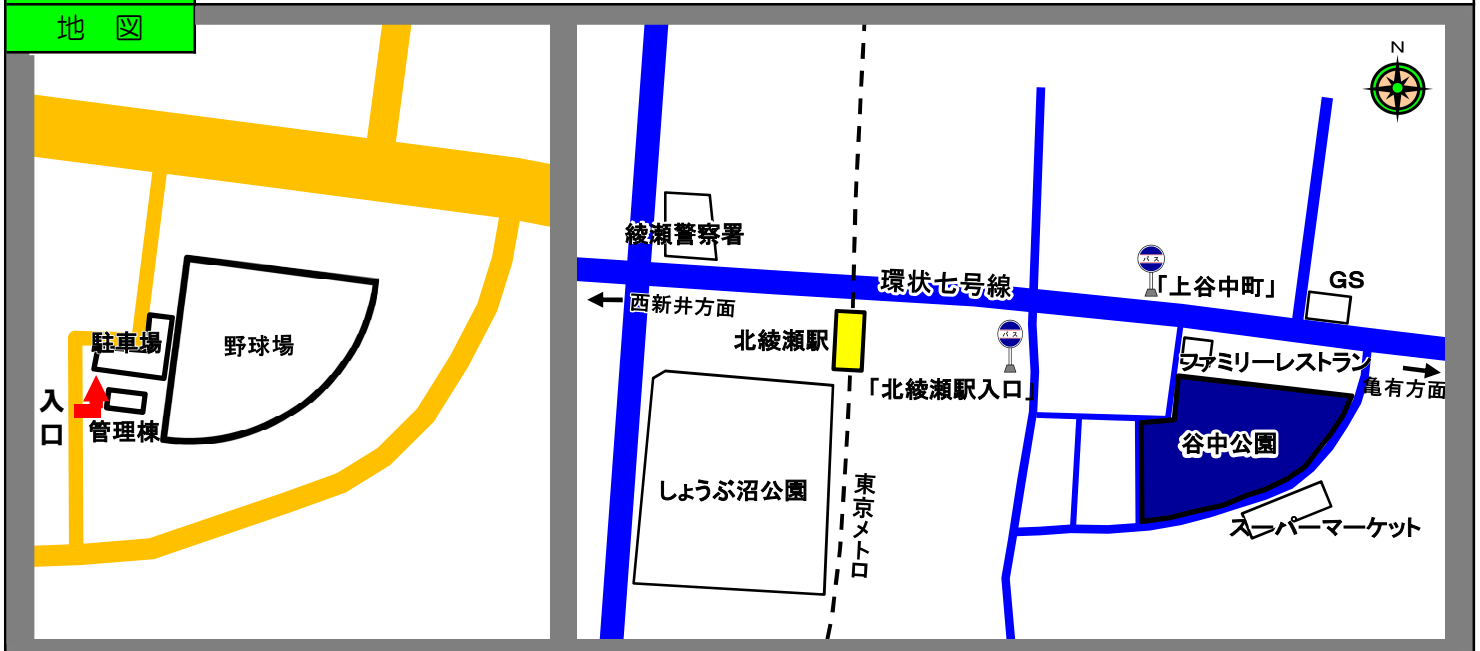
地　図

駐車場
野球場
入口
管理棟

N
綾瀬警察署
環状七号線
バス
「上谷中町」
GS
← 西新井方面
北綾瀬駅
バス
「北綾瀬駅入口」
ファミリーレストラン
亀有方面 →
谷中公園
しょうぶ沼公園
東京メトロ
スーパーマーケット